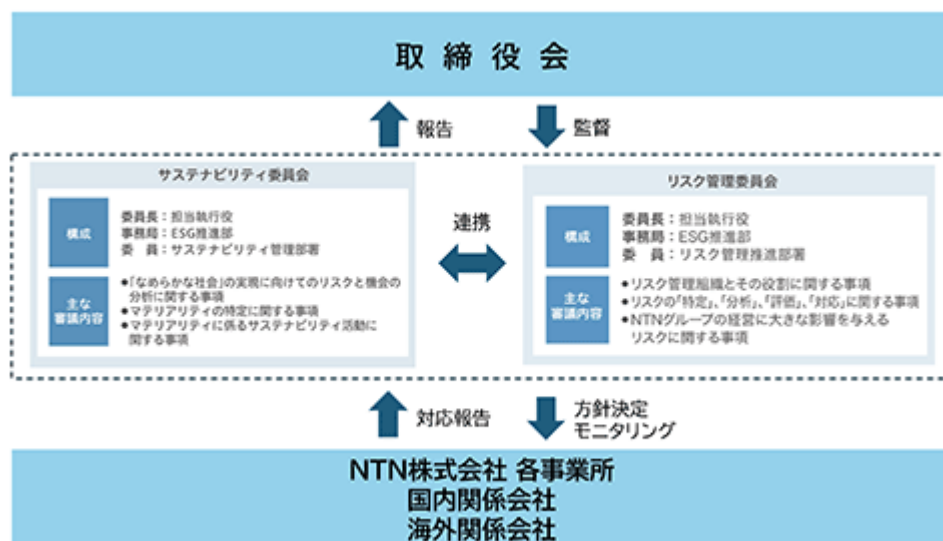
取締役会

報告

監督

サステナビリティ委員会

構成

委員長：担当執行役
事務局：ESG推進部
委　員：サステナビリティ管理部署

主な審議内容

●「なめらかな社会」の実現に向けてのリスクと機会の分析に関する事項
●マテリアリティの特定に関する事項
●マテリアリティに係るサステナビリティ活動に関する事項

連携

リスク管理委員会

構成

委員長：担当執行役
事務局：ESG推進部
委　員：リスク管理推進部署

主な審議内容

●リスク管理組織とその役割に関する事項
●リスクの「特定」、「分析」、「評価」、「対応」に関する事項
●NTNグループの経営に大きな影響を与えるリスクに関する事項

対応報告

方針決定
モニタリング

NTN株式会社 各事業所
国内関係会社
海外関係会社